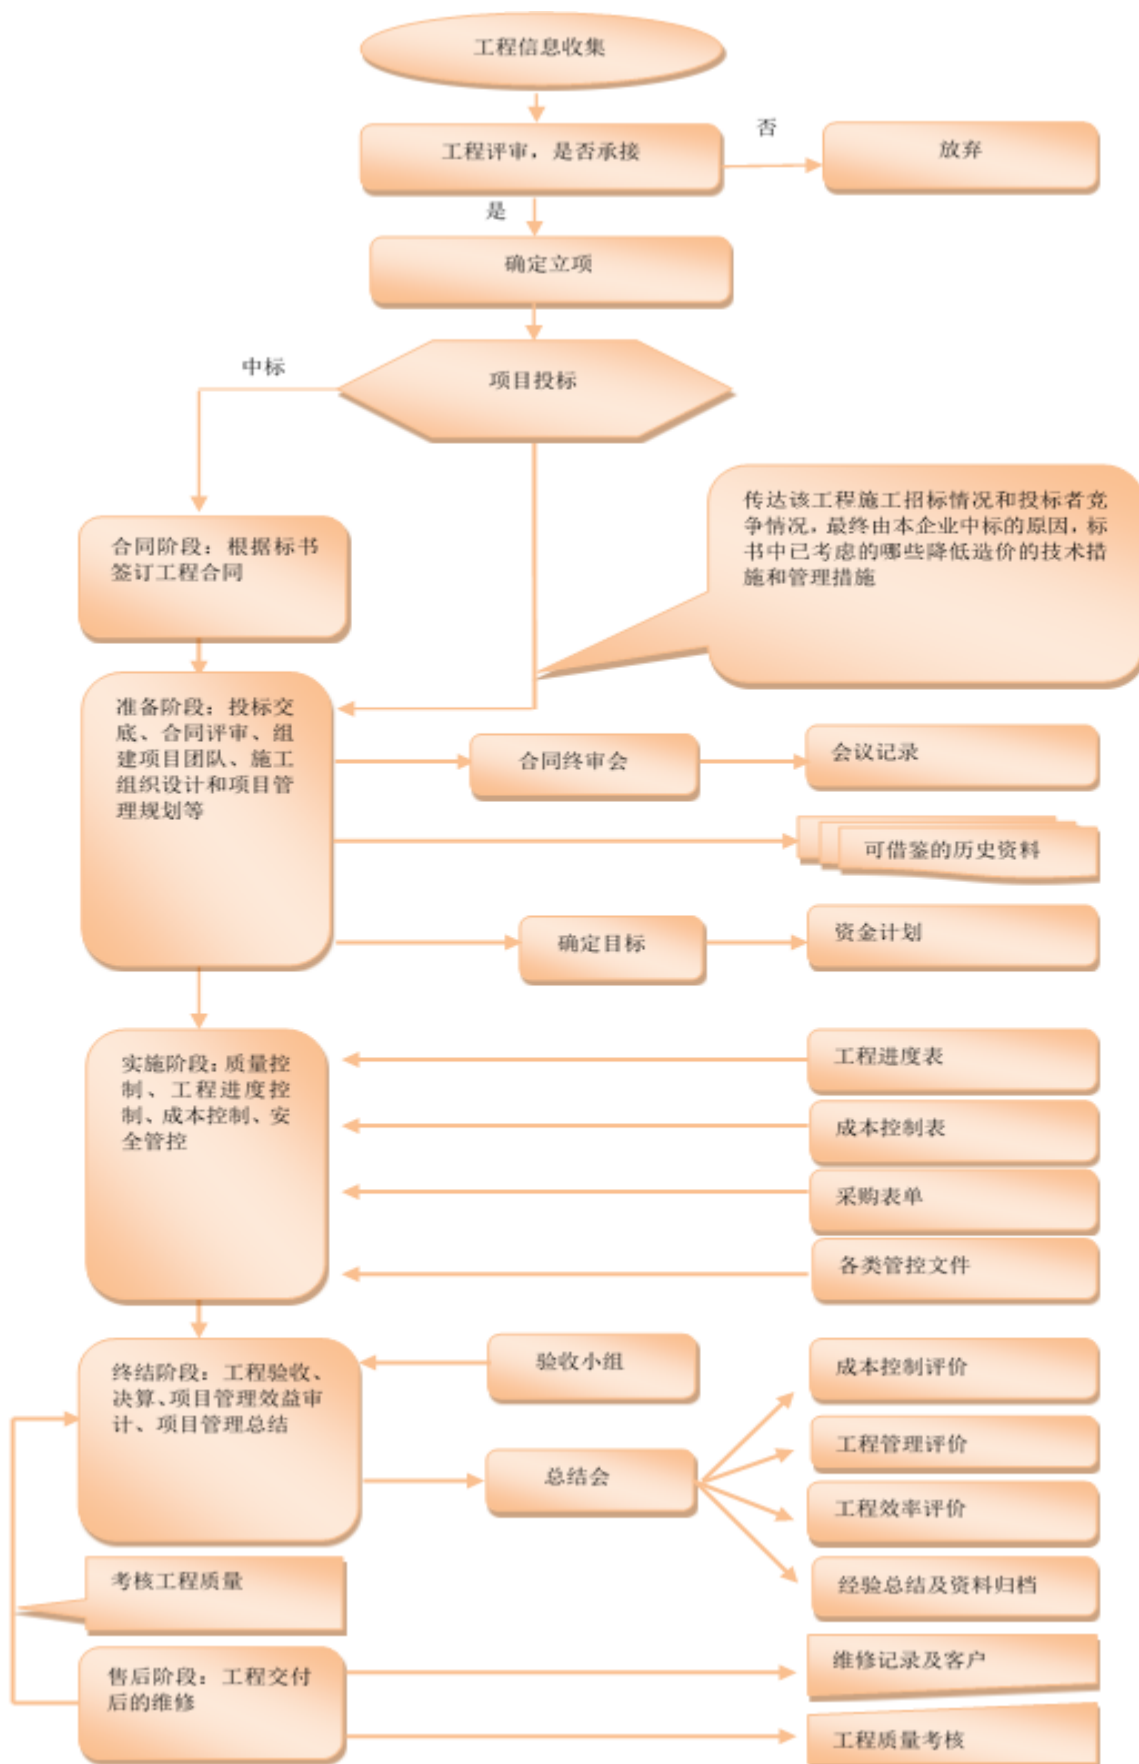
工程信息收集

工程评审，是否承接

否

放弃

是

确定立项

中标

项目投标

传达该工程施工招标情况和投标者竞争情况，最终由本企业中标的原因，标书中已考虑的哪些降低造价的技术措施和管理措施

合同阶段：根据标书签订工程合同

准备阶段：投标交底、合同评审、组建项目团队、施工组织设计和项目管理规划等

合同终审会

会议记录

可借鉴的历史资料

确定目标

资金计划

实施阶段：质量控制、工程进度控制、成本控制、安全管控

工程进度表

成本控制表

采购表单

各类管控文件

终结阶段：工程验收、决算、项目管理效益审计、项目管理总结

验收小组

成本控制评价

总结会

工程管理评价

工程效率评价

经验总结及资料归档

考核工程质量

售后阶段：工程交付后的维修

维修记录及客户

工程质量考核